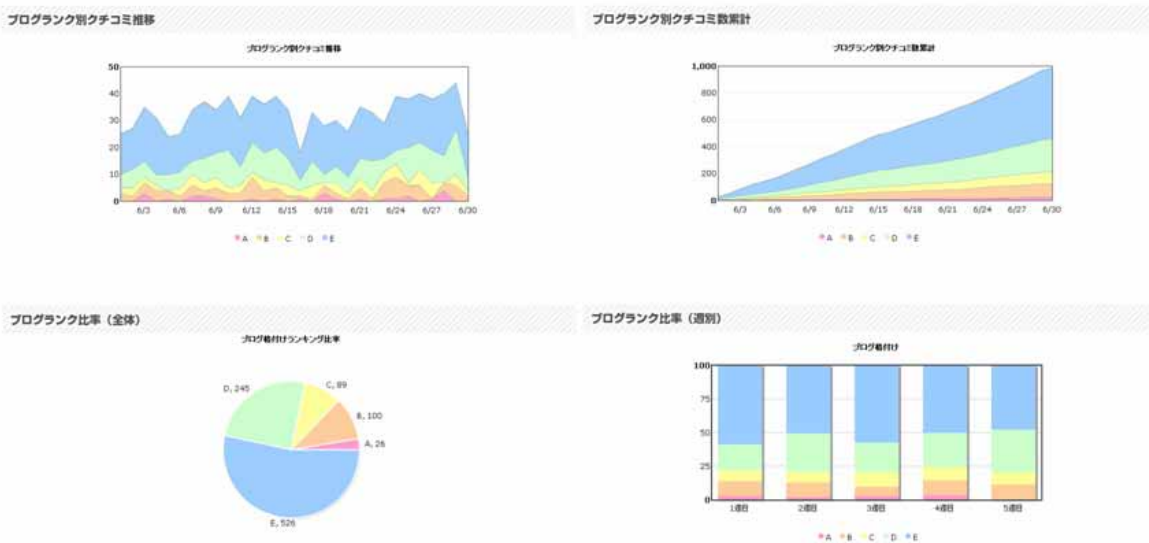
ブログランク別クチコミ推移

ブログランク別クチコミ推移

50
40
30
20
10
0
6/3 6/6 6/9 6/12 6/15 6/18 6/21 6/24 6/27 6/30

A B C D E

ブログランク別クチコミ数累計

ブログランク別クチコミ数累計

1,000
800
600
400
200
0
6/3 6/6 6/9 6/12 6/15 6/18 6/21 6/24 6/27 6/30

A B C D E

ブログランク比率（全体）

ブログ格付けランキング比率

D, 245
C, 89
B, 100
A, 26
E, 526

ブログランク比率（週別）

ブログ格付け

100
75
50
25
0
1週目 2週目 3週目 4週目 5週目

A B C D E